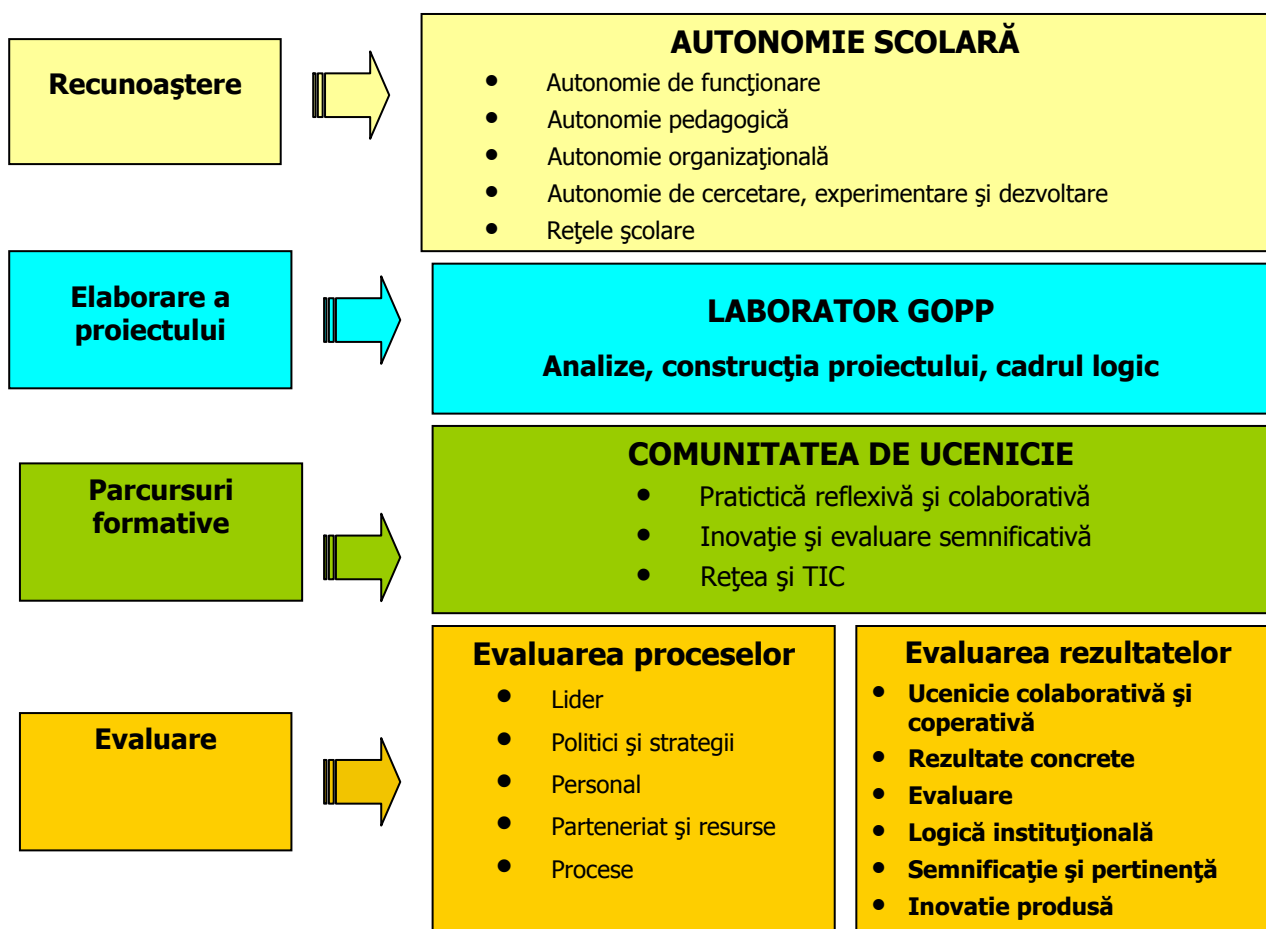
Recunoaştere

AUTONOMIE SCOLARĂ

- Autonomie de funcţionare
- Autonomie pedagogică
- Autonomie organizaţională
- Autonomie de cercetare, experimentare şi dezvoltare
- Reţele şcolare

Elaborare a proiectului

LABORATOR GOPP

Analize, construcţia proiectului, cadrul logic

Parcursuri formative

COMUNITATEA DE UCENICIE

- Practică reflexivă şi colaborativă
- Inovaţie şi evaluare semnificativă
- Reţea şi TIC

Evaluare

Evaluarea proceselor

- Lider
- Politici şi strategii
- Personal
- Parteneriat şi resurse
- Procese

Evaluarea rezultatelor

- Ucenicie colaborativă şi coperativă
- Rezultate concrete
- Evaluare
- Logică instituţională
- Semnificaţie şi pertinenţă
- Inovatie produsă